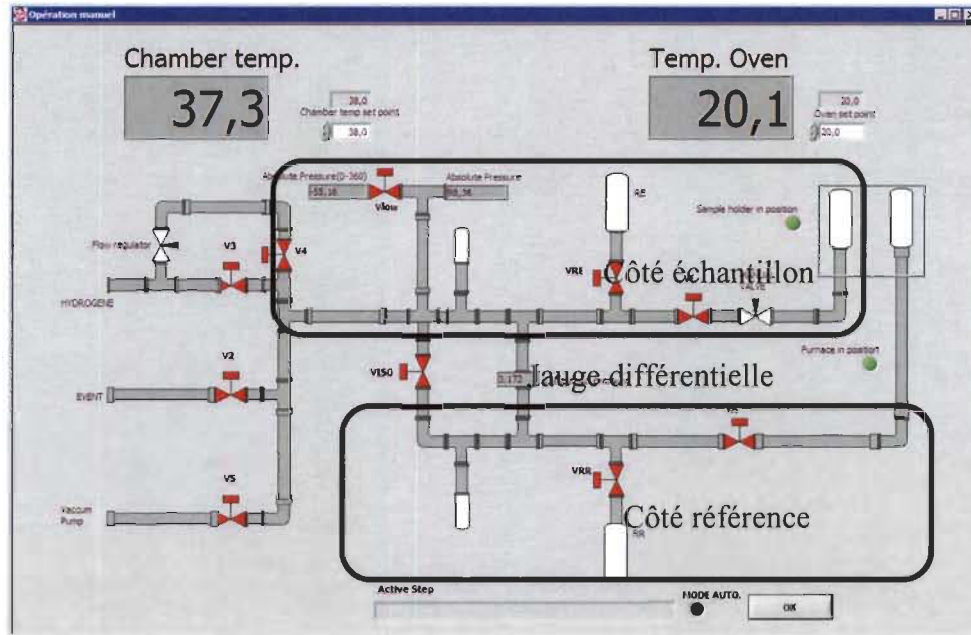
Opération manuel

Chamber temp.

37,3

38,0

Chamber temp set point

38,0

Temp. Oven

20,1

20,0

Oven set point

20,0

Absolute Pressure(0-360)

-55,16

Vlow

Absolute Pressure

98,36

RE

Sample holder in position

Flow regulator

V3

V4

HYDROGENE

VRE

Côté échantillon

VALVE

V2

EVENT

VISO

0,172

Jauge différentielle

Furnace in position

VS

V5

VRR

Vacuum Pump

Côté référence

RR

Active Step

MODE AUTO.

OK